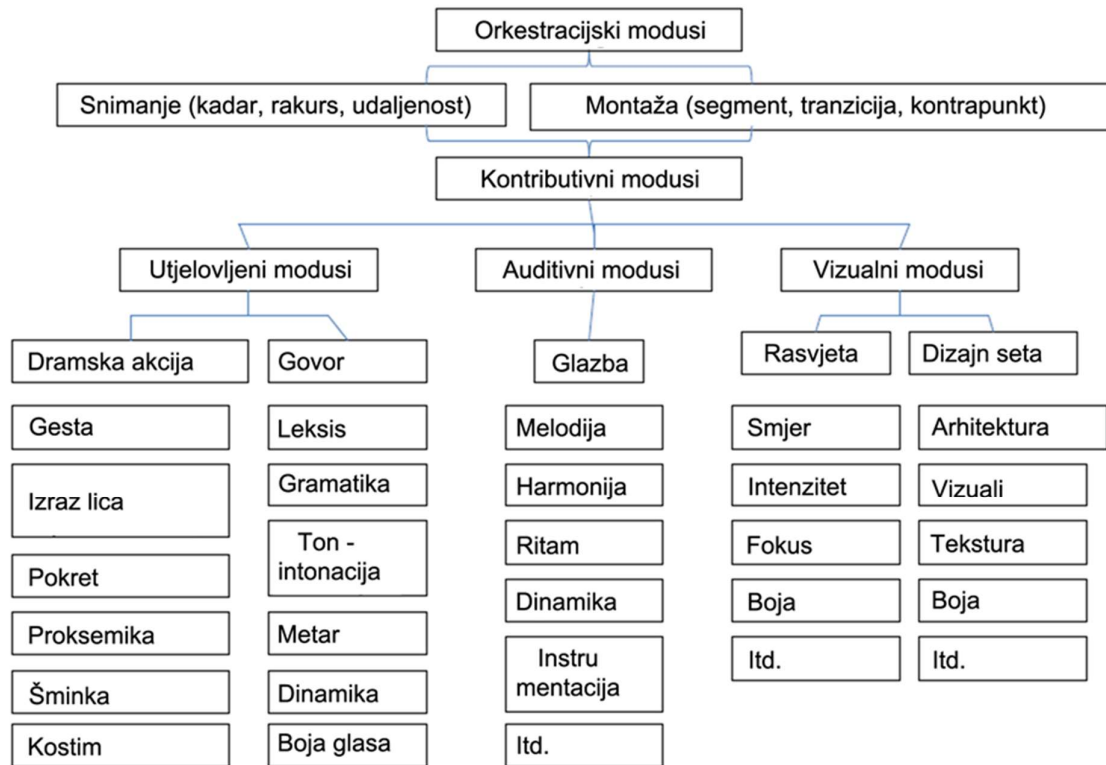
Orkestracijski modusi

Snimanje (kadar, rakurs, udaljenost)

Montaža (segment, tranzicija, kontrapunkt)

Kontributivni modusi

Utjelovljeni modusi

Auditivni modusi

Vizualni modusi

Dramska akcija

Gesta

Izraz lica

Pokret

Proksemika

Šminka

Kostim

Govor

Leksis

Gramatika

Ton - intonacija

Metar

Dinamika

Boja glasa

Glazba

Melodija

Harmonija

Ritam

Dinamika

Instru mentacija

Itd.

Rasvjeta

Smjer

Intenzitet

Fokus

Boja

Itd.

Dizajn seta

Arhitektura

Vizuali

Tekstura

Boja

Itd.